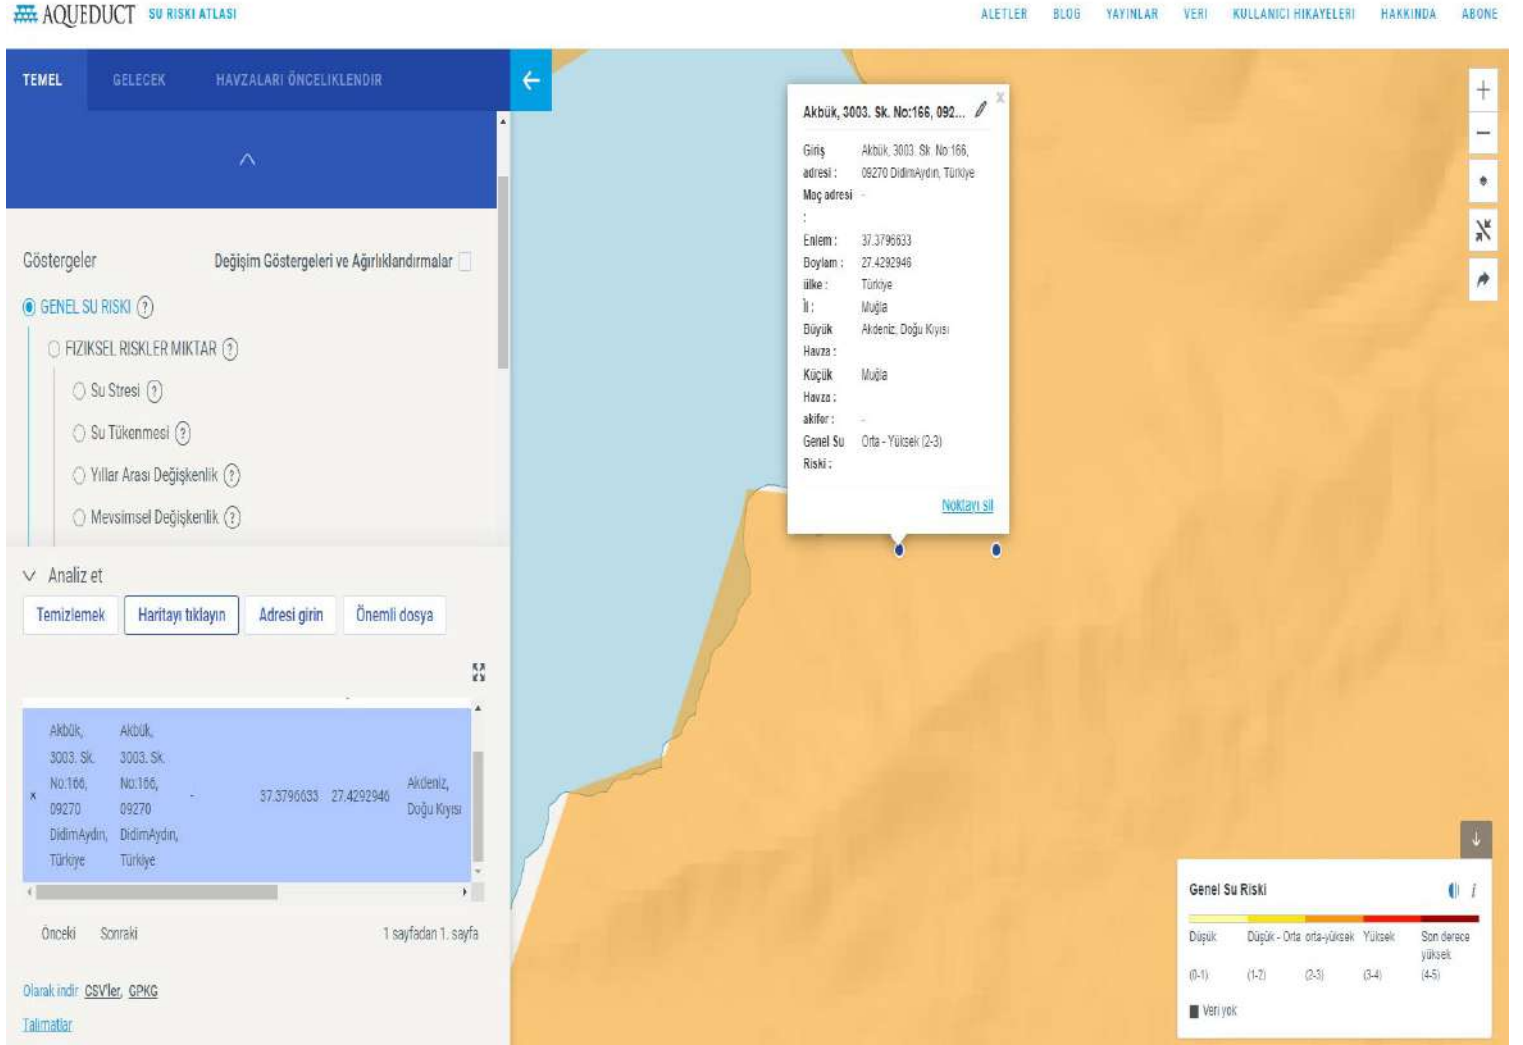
AQUEDUCT SU RISKI ATLASI

ALETLER BLOG YAYINLAR VERI KULLANICI HIKAYELERI HAKKINDA ABONE

TEMEL GELECEK HAVZALARI ÖNCELIKLENDIR

Göstergeler

Değişim Göstergeleri ve Ağırlıklandırmalar

GENEL SU RISKI ?

FIZIKSEL RISKLER MIKTAR ?

Su Stresi ?

Su Tükenmesi ?

Yıllar Arası Değişkenlik ?

Mevsimsel Değişkenlik ?

Analiz et

Temizlemek Haritayı tıklayın Adresi girin Önemli dosya

| × | Akbük, 3003. Sk. No:166, 09270 DidimAydın, Türkiye | Akbük, 3003. Sk. No:166, 09270 DidimAydın, Türkiye | - | 37.3796633 | 27.4292946 | Akdeniz, Doğu Kıyısı |
|---|---|---|---|---|---|---|

Önceki Sonraki 1 sayfadan 1. sayfa

Olarak indir CSV'ler, GPKG

Talimatlar

Akbük, 3003. Sk. No:166, 092...

Giriş adresi : Akbük, 3003. Sk. No:166, 09270 DidimAydın, Türkiye
Maç adresi : -
Enlem : 37.3796633
Boylam : 27.4292946
ülke : Türkiye
İl : Muğla
Büyük Havza : Akdeniz, Doğu Kıyısı
Küçük Havza : Muğla
akifer : -
Genel Su Riski : Orta - Yüksek (2-3)

Noktayı sil

Genel Su Riski

Düşük (0-1) Düşük - Orta (1-2) orta-yüksek (2-3) Yüksek (3-4) Son derece yüksek (4-5)

Veri yok